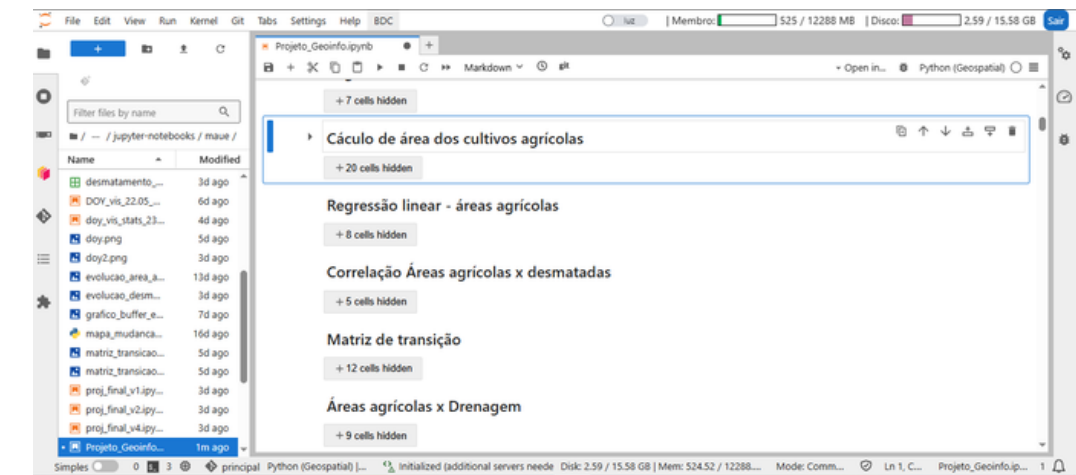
File Edit View Run Kernel Git Tabs Settings Help BDC

luz | Membro: 525 / 12288 MB | Disco: 2.59 / 15.58 GB Sair

+

Filter files by name

/ ··· / jupyter-notebooks / maue /

| Name | Modified |
|---|---|
| desmatamento_... | 3d ago |
| DOY_vis_22.05_... | 6d ago |
| doy_vis_stats_23... | 4d ago |
| doy.png | 5d ago |
| doy2.png | 5d ago |
| evolucao_area_a... | 13d ago |
| evolucao_desm... | 3d ago |
| grafico_buffer_e... | 7d ago |
| mapa_mudanca... | 16d ago |
| matriz_transicao... | 5d ago |
| matriz_transicao... | 5d ago |
| proj_final_v1.ipy... | 3d ago |
| proj_final_v2.ipy... | 3d ago |
| proj_final_v4.ipy... | 3d ago |
| Projeto_Geoinfo... | 1m ago |

Projeto_Geoinfo.ipynb

Markdown

Open in... Python (Geospatial)

+ 7 cells hidden

Cáculo de área dos cultivos agrícolas

+ 20 cells hidden

Regressão linear - áreas agrícolas

+ 8 cells hidden

Correlação Áreas agrícolas x desmatadas

+ 5 cells hidden

Matriz de transição

+ 12 cells hidden

Áreas agrícolas x Drenagem

+ 9 cells hidden

Simples 0 3 principal Python (Geospatial) | ... Initialized (additional servers neede Disk: 2.59 / 15.58 GB | Mem: 524.52 / 12288.... Mode: Comm... Ln 1, C... Projeto_Geoinfo.ip... 1